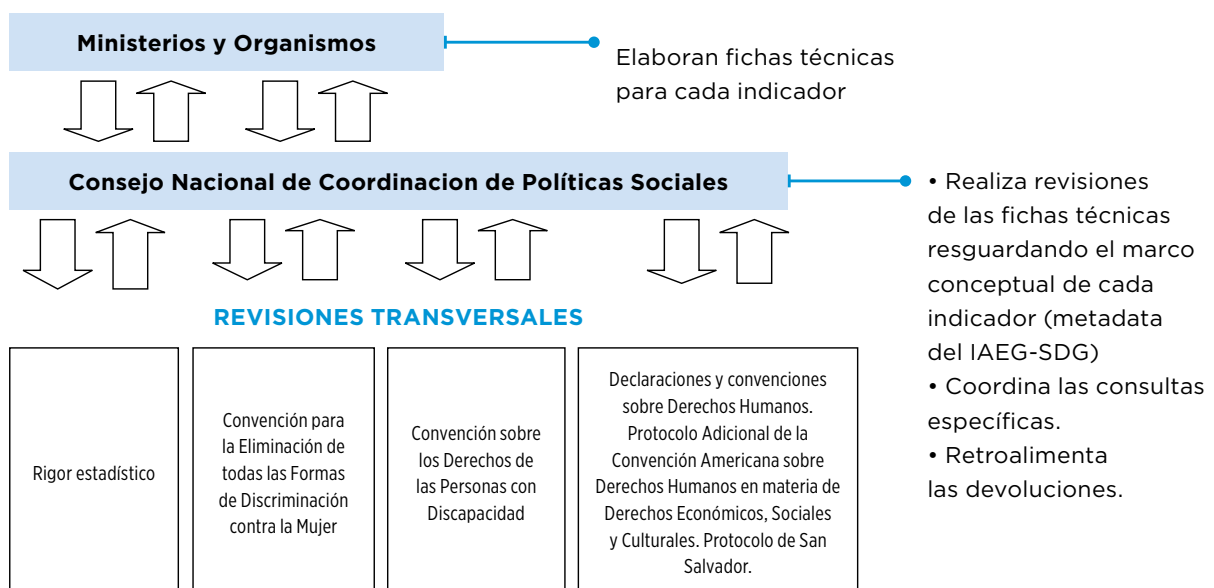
Ministerios y Organismos

Elaboran fichas técnicas para cada indicador

Consejo Nacional de Coordinacion de Políticas Sociales

• Realiza revisiones de las fichas técnicas resguardando el marco conceptual de cada indicador (metadata del IAEG-SDG)
• Coordina las consultas específicas.
• Retroalimenta las devoluciones.

REVISIONES TRANSVERSALES

Rigor estadístico

Convención para la Eliminación de todas las Formas de Discriminación contra la Mujer

Convención sobre los Derechos de las Personas con Discapacidad

Declaraciones y convenciones sobre Derechos Humanos. Protocolo Adicional de la Convención Americana sobre Derechos Humanos en materia de Derechos Económicos, Sociales y Culturales. Protocolo de San Salvador.